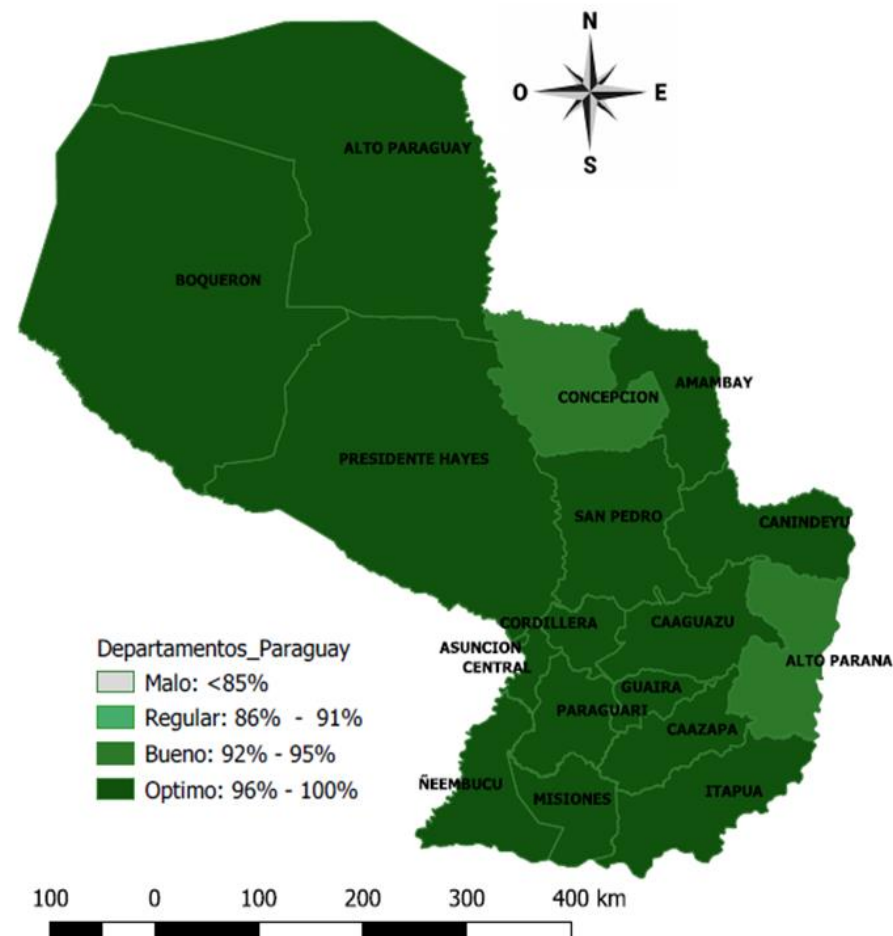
N
O
E
S

ALTO PARAGUAY
BOQUERON
CONCEPCION
AMAMBAY
PRESIDENTE HAYES
SAN PEDRO
CANINDEYU
CORDILLERA
CAAGUAZU
ASUNCION
CENTRAL
ALTO PARANA
GUAIRA
PARAGUARI
CAAZAPA
ÑEEMBUCU
MISIONES
ITAPUA

Departamentos_Paraguay
Malo: <85%
Regular: 86% - 91%
Bueno: 92% - 95%
Optimo: 96% - 100%

100 0 100 200 300 400 km